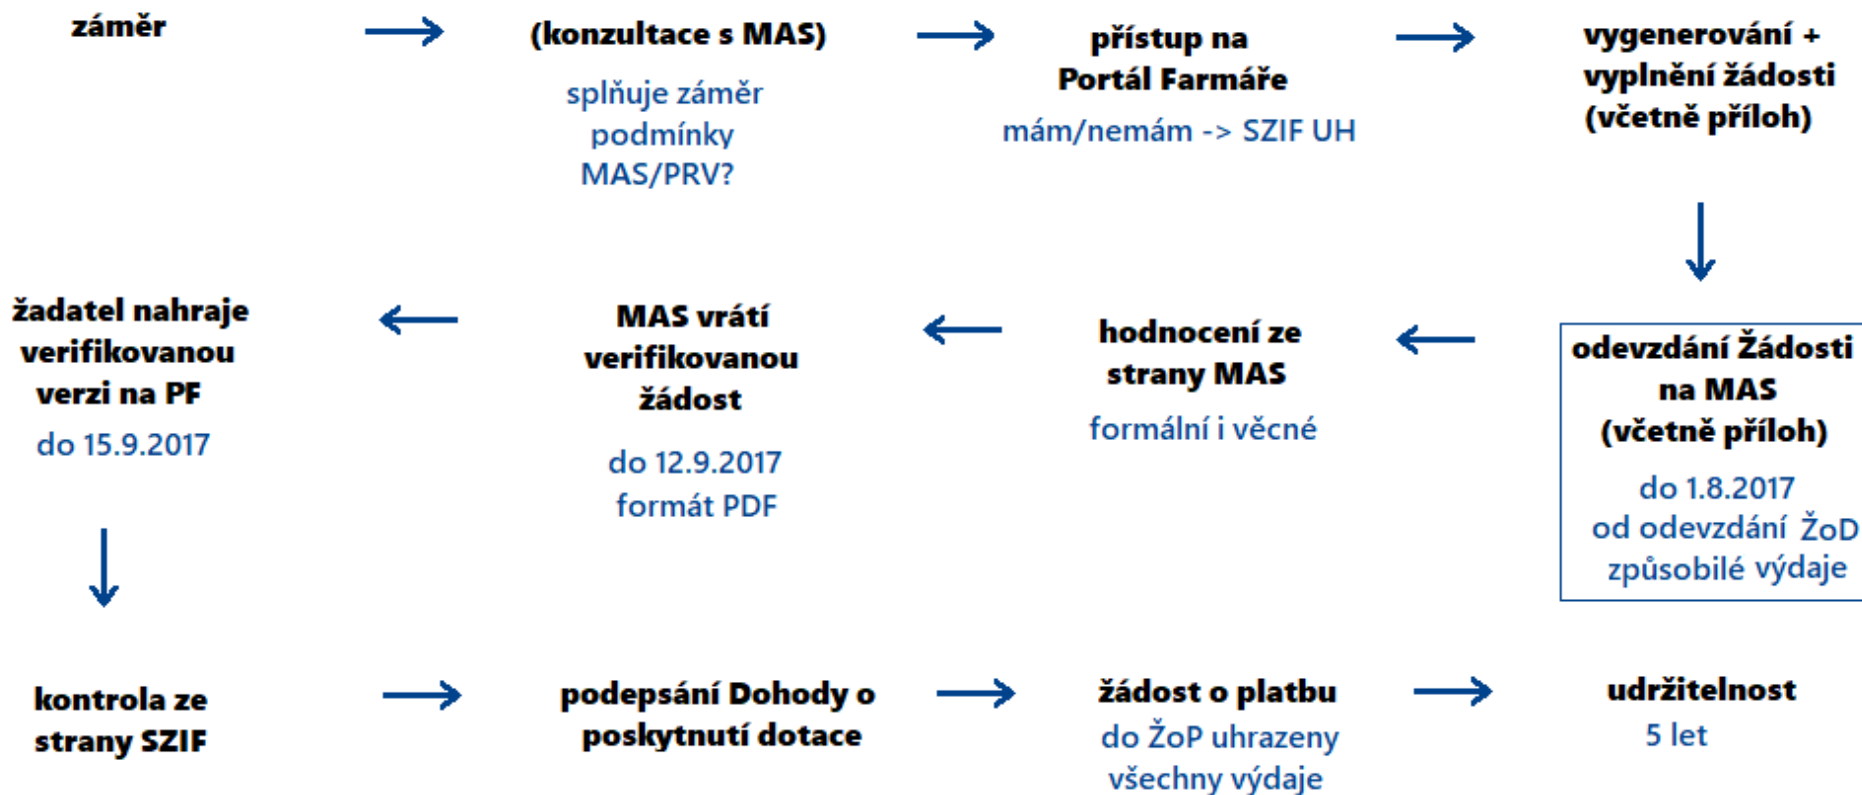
záměr

(konzultace s MAS)

splňuje záměr podmínky MAS/PRV?

přístup na Portál Farmáře

mám/nemám -> SZIF UH

vygenerování + vyplnění žádosti (včetně příloh)

odevzdání Žádosti na MAS (včetně příloh)

do 1.8.2017
od odevzdání ŽoD způsobilé výdaje

hodnocení ze strany MAS

formální i věcné

MAS vrátí verifikovanou žádost

do 12.9.2017
formát PDF

žadatel nahraje verifikovanou verzi na PF

do 15.9.2017

kontrola ze strany SZIF

podepsání Dohody o poskytnutí dotace

žádost o platbu

do ŽoP uhrazeny všechny výdaje

udržitelnost

5 let